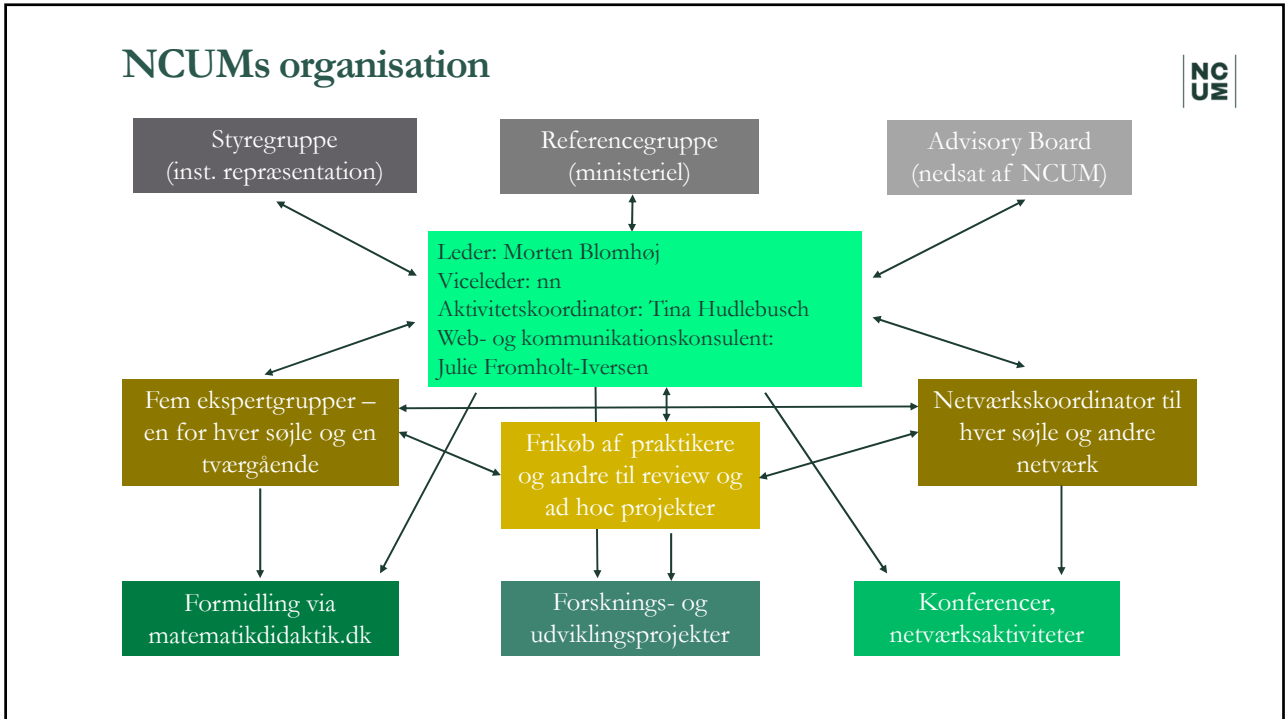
NCUMs organisation

NC
UM

Styregruppe
(inst. repræsentation)

Referencegruppe
(ministeriel)

Advisory Board
(nedsat af NCUM)

Leder: Morten Blomhøj
Viceleder: nn
Aktivitetskoordinator: Tina Hudlebusch
Web- og kommunikationskonsulent:
Julie Fromholt-Iversen

Fem ekspertgrupper – en for hver søjle og en tværgående

Frikøb af praktikere og andre til review og ad hoc projekter

Netværkskoordinator til hver søjle og andre netværk

Formidling via matematikdidaktik.dk

Forsknings- og udviklingsprojekter

Konferencer, netværksaktiviteter